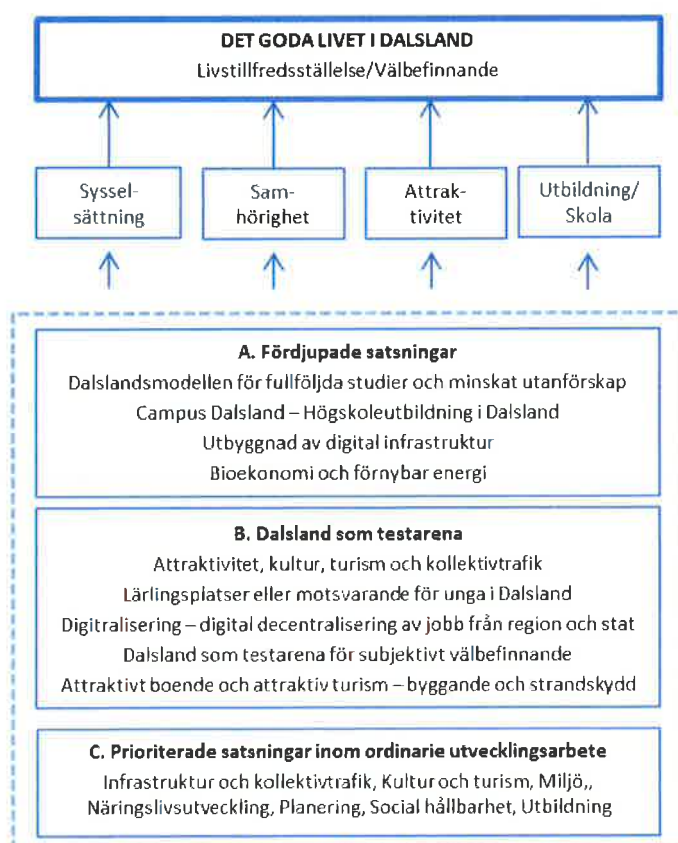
DET GODA LIVET I DALSLAND
Livstillfredsställelse/Välbefinnande

Sysselsättning

Samhörighet

Attraktivitet

Utbildning/ Skola

A. Fördjupade satsningar
Dalslandsmodellen för fullföljda studier och minskat utanförskap
Campus Dalsland – Högskoleutbildning i Dalsland
Utbyggnad av digital infrastruktur
Bioekonomi och förnybar energi

B. Dalsland som testarena
Attraktivitet, kultur, turism och kollektivtrafik
Lärlingsplatser eller motsvarande för unga i Dalsland
Digitralisering – digital decentralisering av jobb från region och stat
Dalsland som testarena för subjektivt välbefinnande
Attraktivt boende och attraktiv turism – byggande och strandskydd

C. Prioriterade satsningar inom ordinarie utvecklingsarbete
Infrastruktur och kollektivtrafik, Kultur och turism, Miljö,, Näringslivsutveckling, Planering, Social hållbarhet, Utbildning